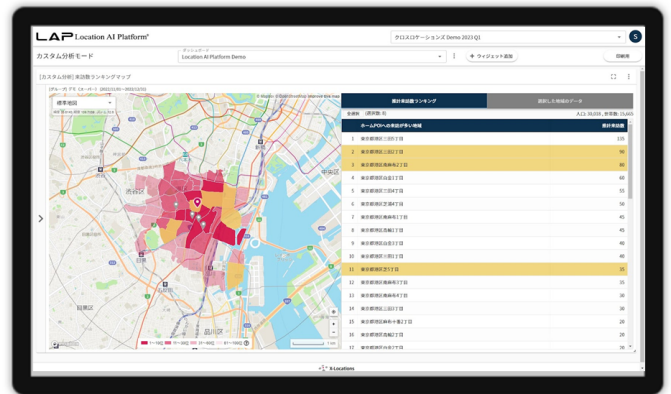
LAP Location AI Platform®

クロスロケーションズ Demo 2023 Q1

S

カスタム分析モード

ダッシュボード
Location AI Platform Demo

+ ウィジェット追加

印刷用

[カスタム分析] 来訪数ランキングマップ

標準地図

西新宿

中央区

品川区

累計来訪数ランキング

選択した地域のデータ

| | ホームPOIへの来訪が多い地域 | 累計来訪数 |
|---|---|---|
| 1 | 東京都港区三田3丁目 | 220 |
| 2 | 東京都港区三田2丁目 | 90 |
| 3 | 東京都港区麻布2丁目 | 86 |
| 4 | 東京都港区白金1丁目 | 68 |
| 5 | 東京都港区三田4丁目 | 55 |
| 6 | 東京都港区芝浦4丁目 | 56 |
| 7 | 東京都港区麻布1丁目 | 45 |
| 8 | 東京都港区高輪1丁目 | 45 |
| 9 | 東京都港区白金3丁目 | 40 |
| 10 | 東京都港区三田1丁目 | 40 |
| 11 | 東京都港区芝5丁目 | 35 |
| 12 | 東京都港区麻布3丁目 | 30 |
| 13 | 東京都港区麻布4丁目 | 30 |
| 14 | 東京都港区高輪2丁目 | 30 |
| 15 | 東京都港区麻布十番2丁目 | 30 |
| 16 | 東京都港区白金2丁目 | 30 |
| 17 | 東京都港区芝2丁目 | 30 |

X-Locations